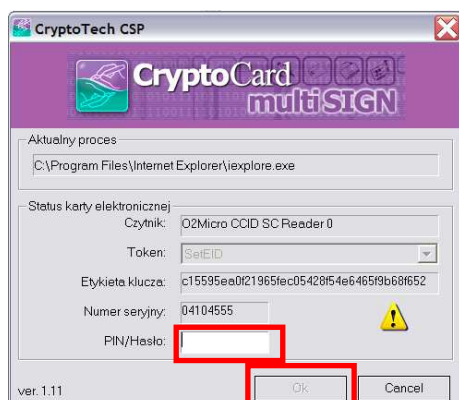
CryptoTech CSP

CryptoCard multiSIGN

Aktualny proces

C:\Program Files\Internet Explorer\iexplore.exe

Status karty elektronicznej

Czytnik: O2Micro CCID SC Reader 0

Token: SetEID

Etykieta klucza: c15595ea0f21965fec05428f54e6465f9b68f652

Numer seryjny: 04104555

PIN/Hasło:

ver. 1.11

Ok

Cancel